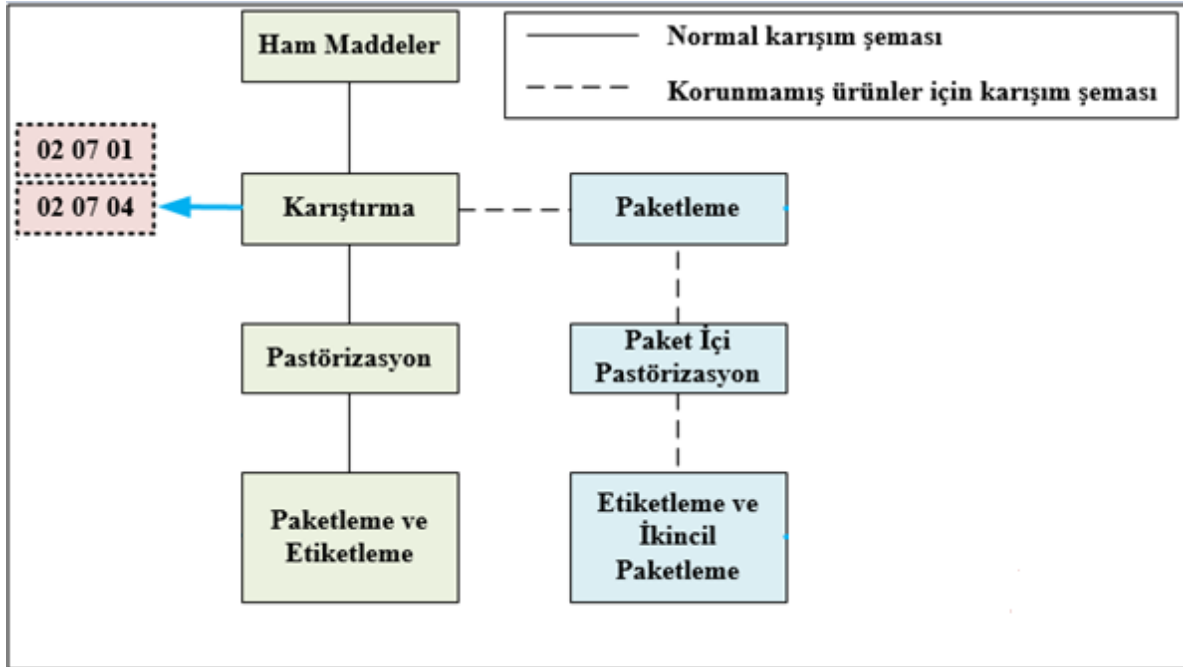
Ham Maddeler

Normal karışım şeması

Korunmamış ürünler için karışım şeması

02 07 01

02 07 04

Karıştırma

Paketleme

Pastörizasyon

Paket İçi Pastörizasyon

Paketleme ve Etiketleme

Etiketleme ve İkincil Paketleme